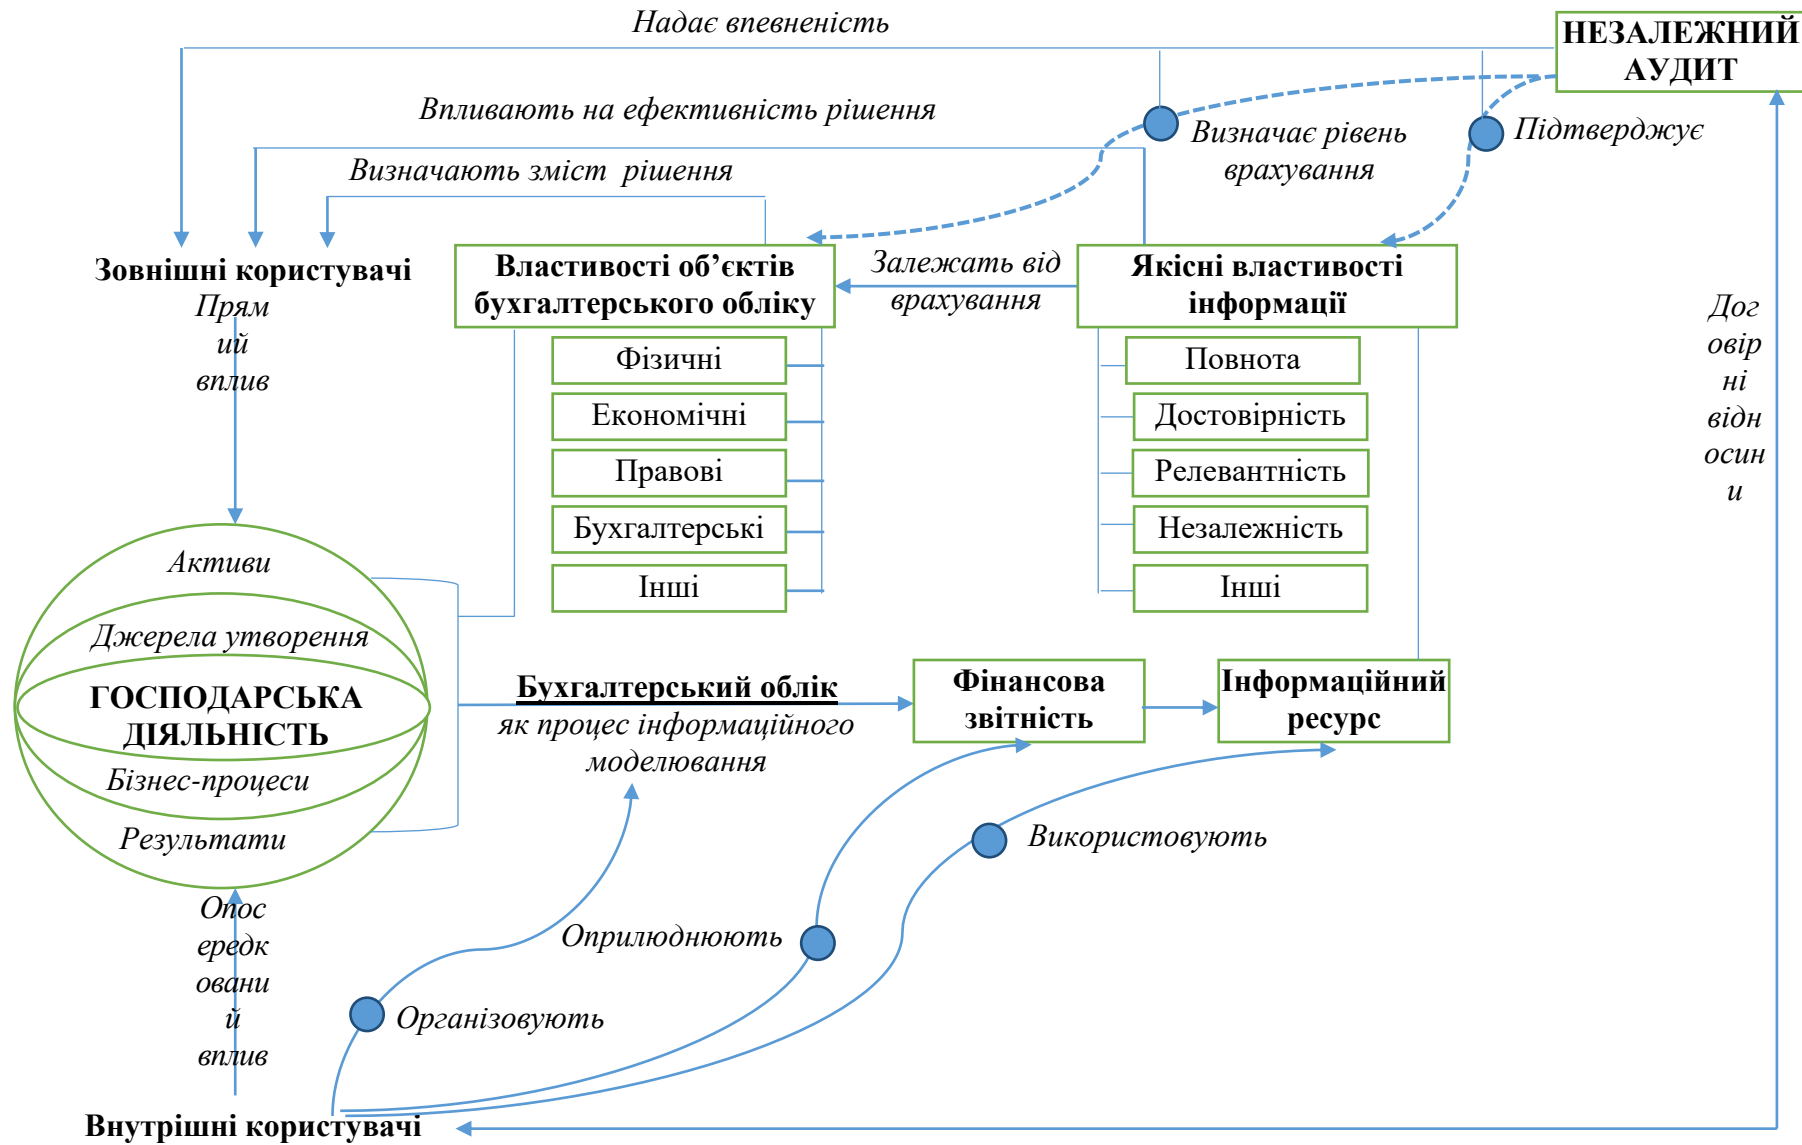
Надає впевненість

НЕЗАЛЕЖНИЙ АУДИТ

Впливають на ефективність рішення

Визначає рівень врахування

Підтверджує

Визначають зміст рішення

Зовнішні користувачі

Прям ий вплив

Властивості об’єктів бухгалтерського обліку

Залежать від врахування

Якісні властивості інформації

Фізичні

Економічні

Правові

Бухгалтерські

Інші

Повнота

Достовірність

Релевантність

Незалежність

Інші

Дог овір ні відн осин и

Активи

Джерела утворення

ГОСПОДАРСЬКА ДІЯЛЬНІСТЬ

Бізнес-процеси

Результати

Бухгалтерський облік як процес інформаційного моделювання

Фінансова звітність

Інформаційний ресурс

Використовують

Оприлюднюють

Організовують

Опос ередк овани й вплив

Внутрішні користувачі